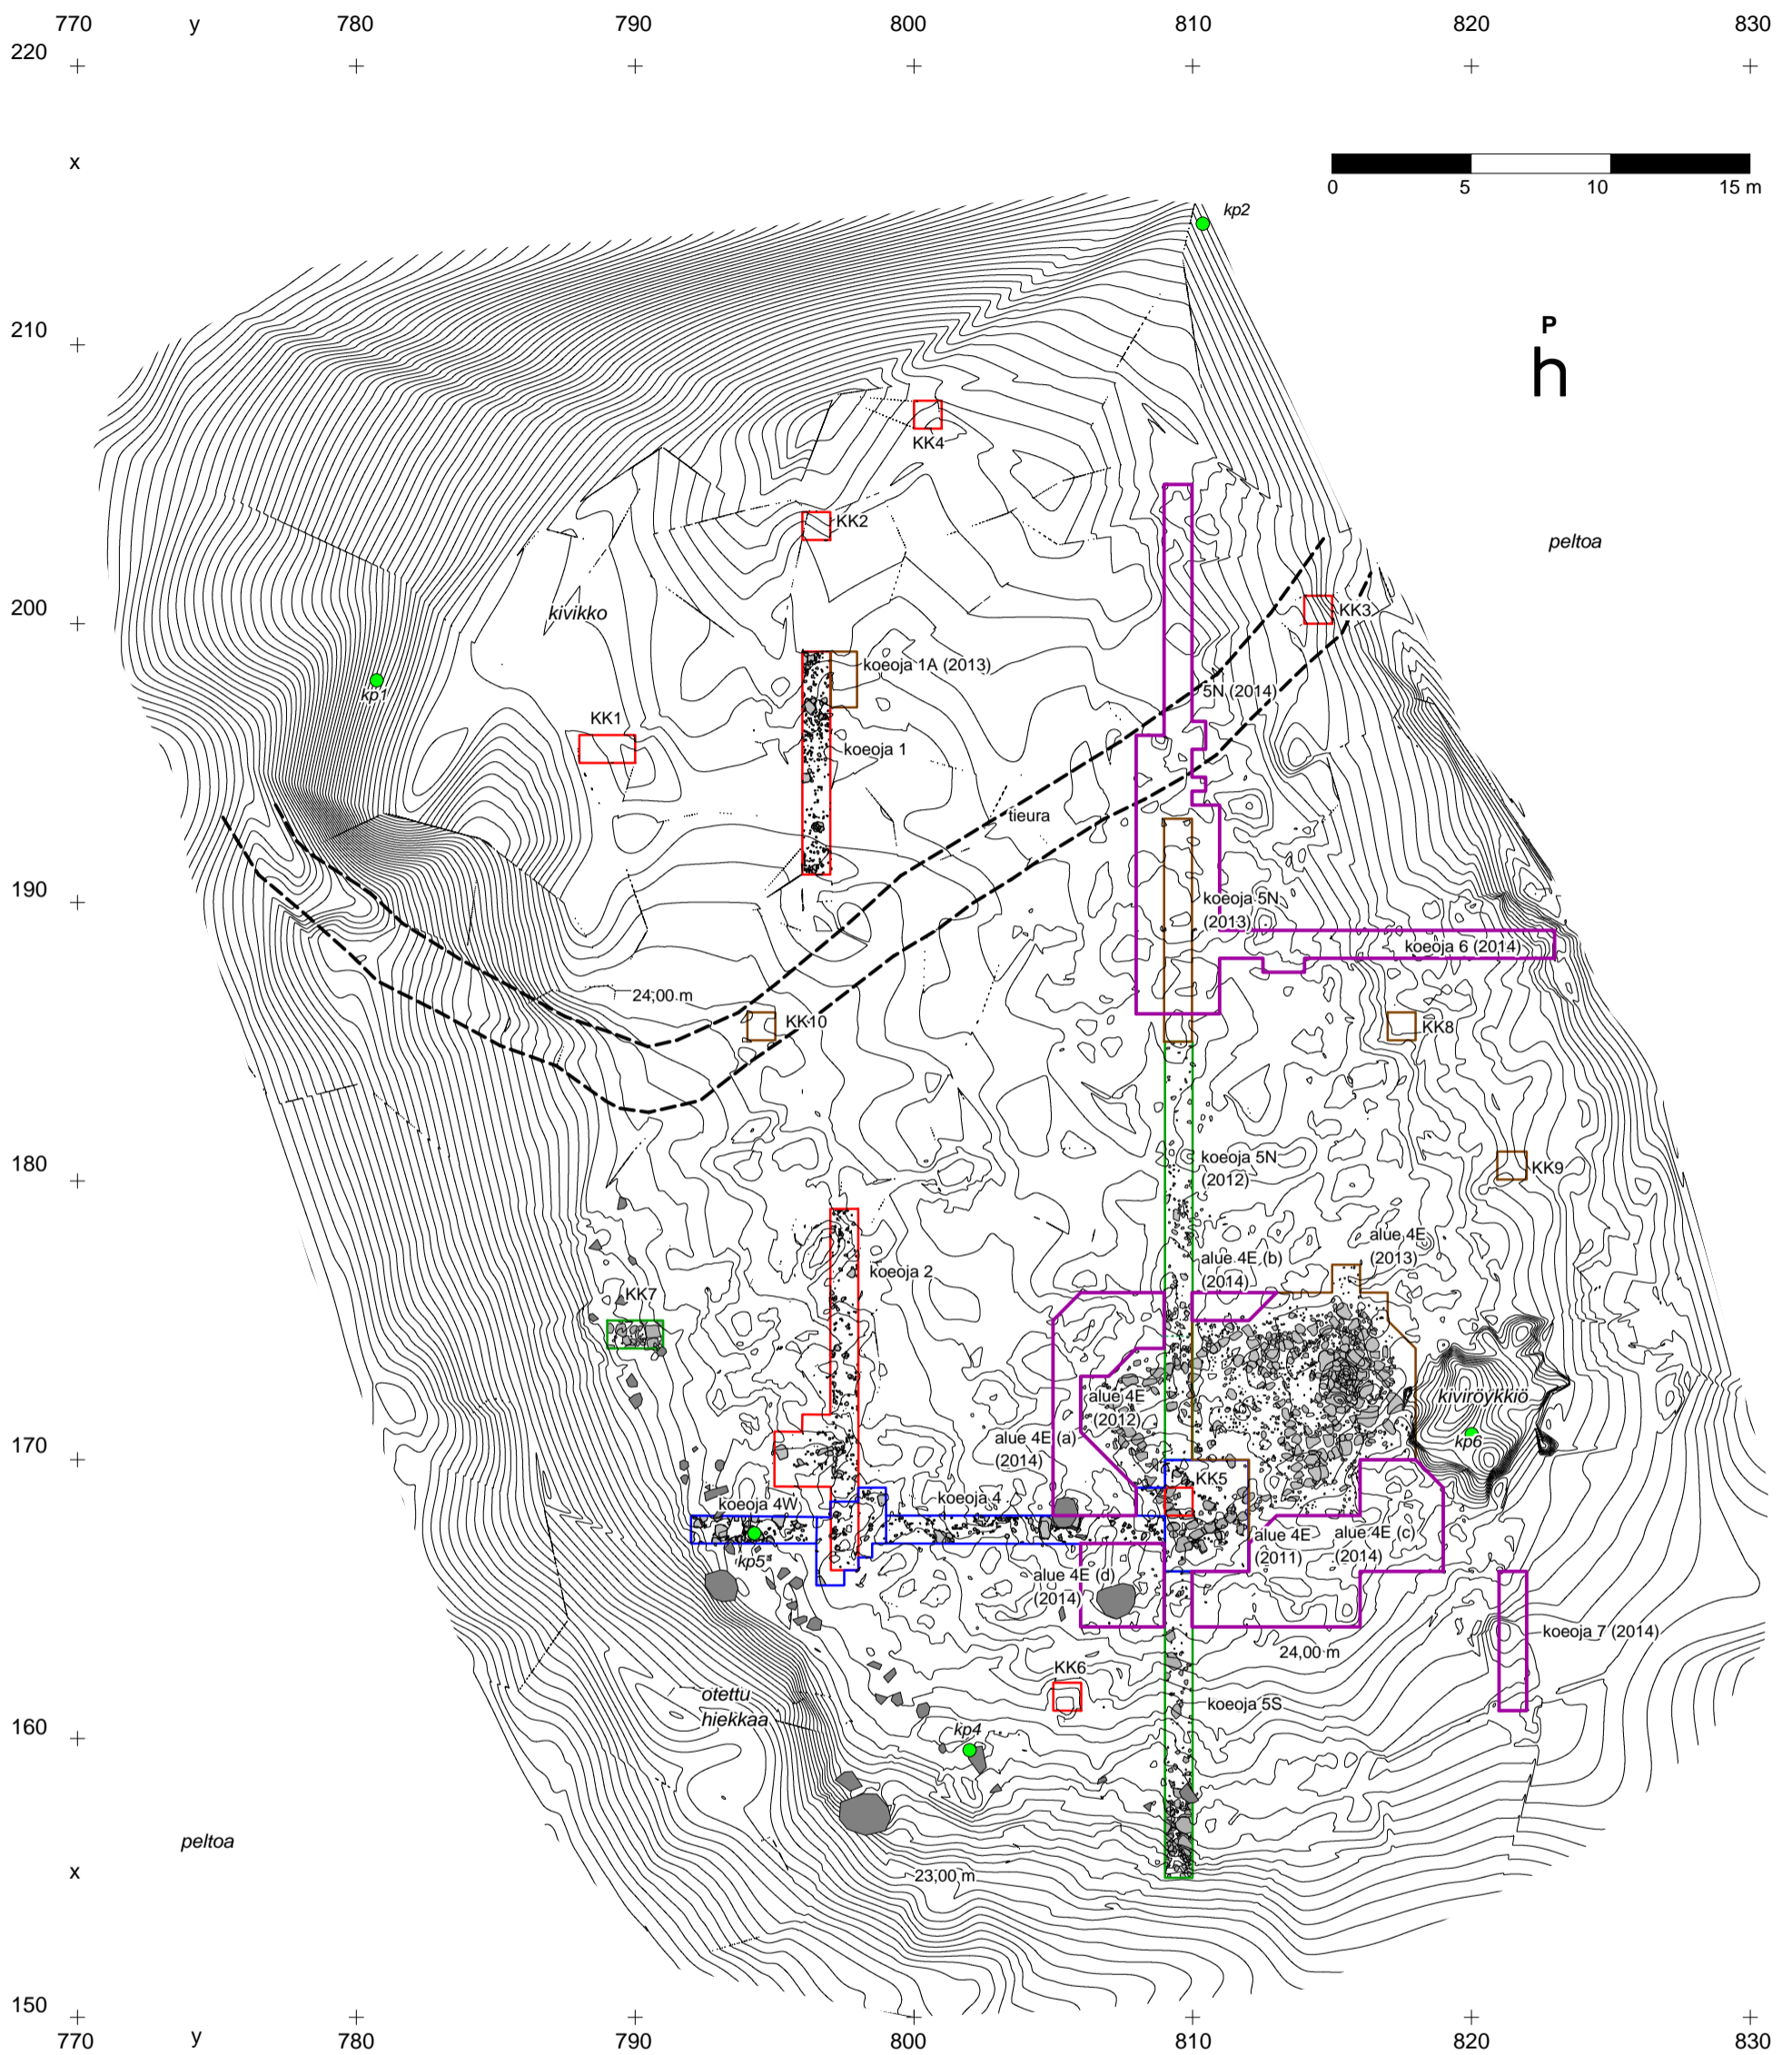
770 y 780 790 800 810 820 830
220
x
0 5 10 15 m
kp2
210
P
200
190
180
170
160
150
KK4
KK2
peltoa
kivikko
KK3
kp1
koeoja 1A (2013)
5N (2014)
KK1
koeoja 1
tieura
koeoja 5N (2013)
koeoja 6 (2014)
24,00 m
KK10
KK8
koeoja 5N (2012)
KK9
alue 4E (2013)
alue 4E (b) (2014)
koeoja 2
KK7
alue 4E (2012)
kiviröykkiö
alue 4E (a) (2014)
kp6
KK5
koeoja 4W
koeoja 4
alue 4E (2011)
alue 4E (c) (2014)
kp5
alue 4E (d) (2014)
koeoja 7 (2014)
24,00 m
KK6
otettu hiekkaa
koeoja 5S
kp4
peltoa
x
23,00 m
770 y 780 790 800 810 820 830